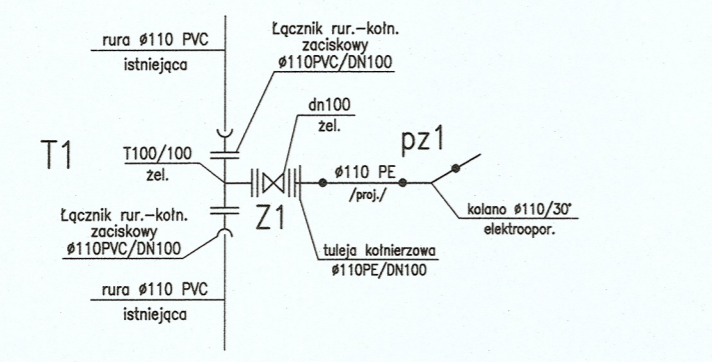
rura ø110 PVC
istniejąca

Łącznik rur.–kołn.
zaciskowy
ø110PVC/DN100

dn100
żel.

T1

T100/100
żel.

pz1

ø110 PE
/proj./

Łącznik rur.–kołn.
zaciskowy
ø110PVC/DN100

Z1

kolano ø110/30°
elektroopor.

tuleja kołnierzowa
ø110PE/DN100

rura ø110 PVC
istniejąca